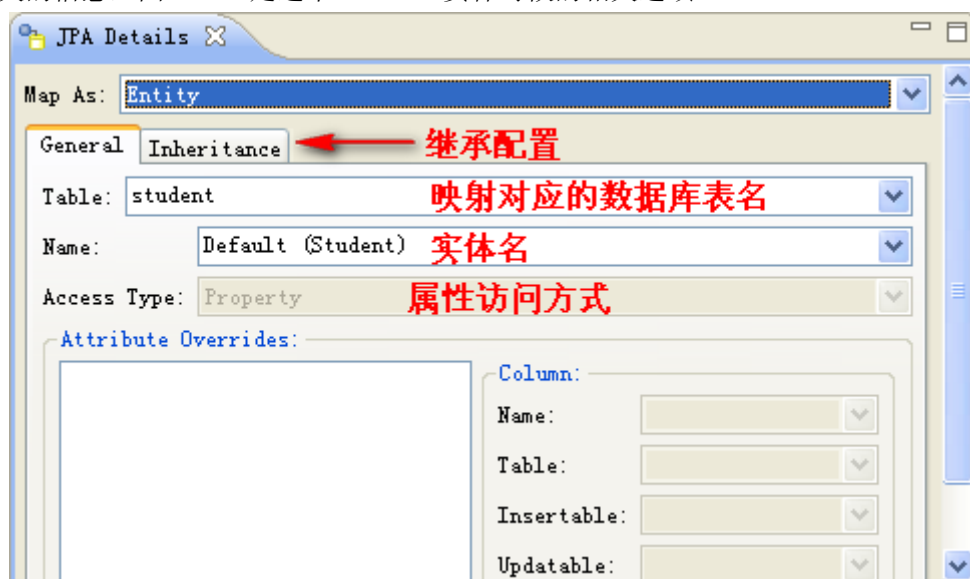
JPA Details

Map As: Entity

General | Inheritance

继承配置

Table: student

映射对应的数据库表名

Name: Default (Student)

实体名

Access Type: Property

属性访问方式

Attribute Overrides:

Column:

Name:

Table:

Insertable:

Updatable: